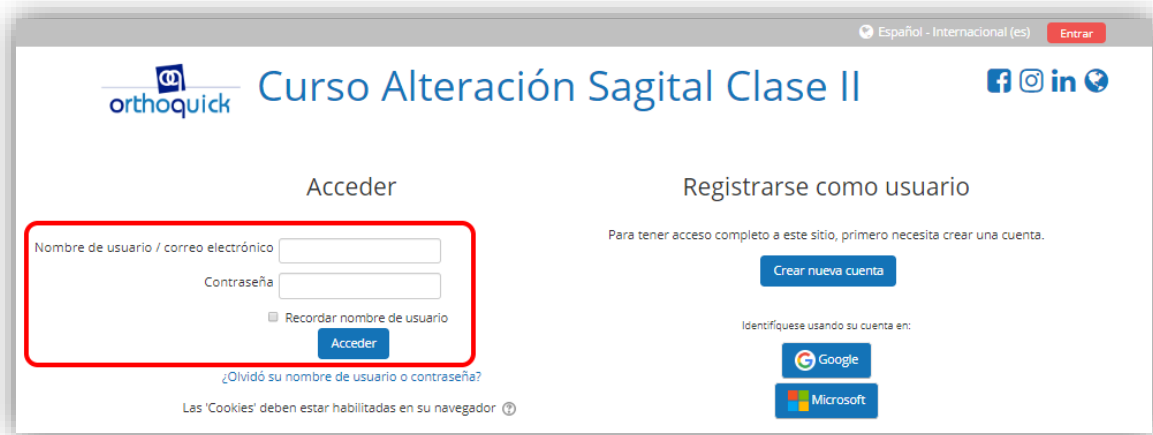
Español - Internacional (es) Entrar

orthoquick

Curso Alteración Sagital Clase II

Acceder

Nombre de usuario / correo electrónico

Contraseña

Recordar nombre de usuario

Acceder

¿Olvidó su nombre de usuario o contraseña?

Las 'Cookies' deben estar habilitadas en su navegador

Registrarse como usuario

Para tener acceso completo a este sitio, primero necesita crear una cuenta.

Crear nueva cuenta

Identifíquese usando su cuenta en:

Google

Microsoft